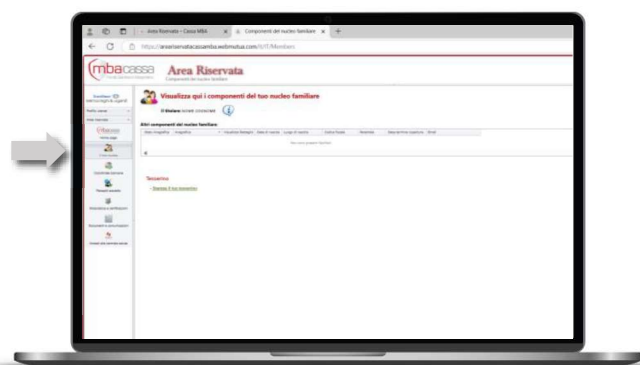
Area Riservata - Cassa MBA
Componenti del nucleo familiare
https://areariservatacassamba.webmutua.com/AIT/Members

mbacassa
Area Riservata
Componenti del nucleo familiare

Visualizza qui i componenti del tuo nucleo familiare

Il titolare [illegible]

Altri componenti del nucleo familiare

| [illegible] | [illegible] | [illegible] | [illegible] | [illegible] | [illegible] | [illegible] | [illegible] | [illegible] |
|---|---|---|---|---|---|---|---|---|

Tesserino
Stampa il tuo tesserino